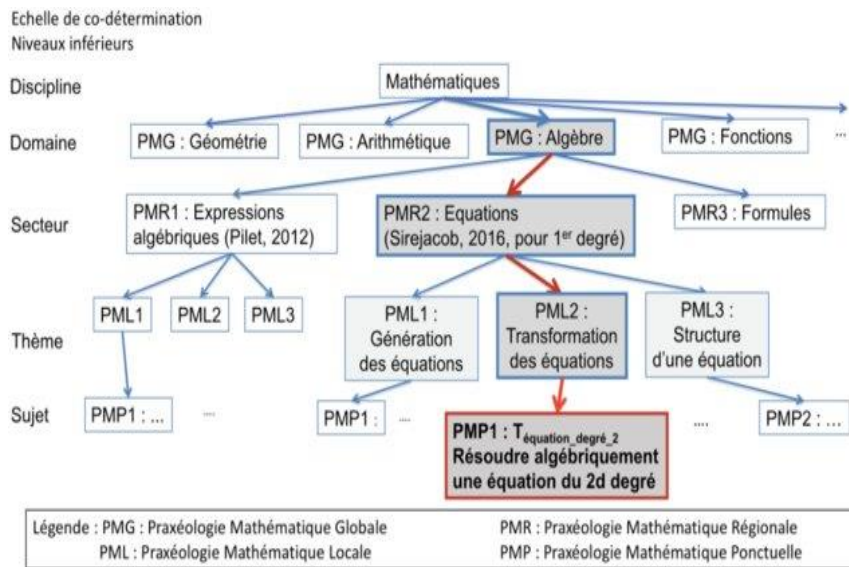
Echelle de co-détermination
Niveaux inférieurs

Discipline

Mathématiques

Domaine

PMG : Géométrie

PMG : Arithmétique

PMG : Algèbre

PMG : Fonctions

...

Secteur

PMR1 : Expressions algébriques (Pilet, 2012)

PMR2 : Equations (Sirejacob, 2016, pour 1$^{er}$ degré)

PMR3 : Formules

Thème

PML1

PML2

PML3

PML1 : Génération des équations

PML2 : Transformation des équations

PML3 : Structure d'une équation

Sujet

PMP1 : ...

...

PMP1 :

...

PMP1 : $T_{équation\_degré\_2}$
Résoudre algébriquement une équation du 2d degré

....

PMP2 : ...

Légende : PMG : Praxéologie Mathématique Globale
PML : Praxéologie Mathématique Locale
PMR : Praxéologie Mathématique Régionale
PMP : Praxéologie Mathématique Ponctuelle